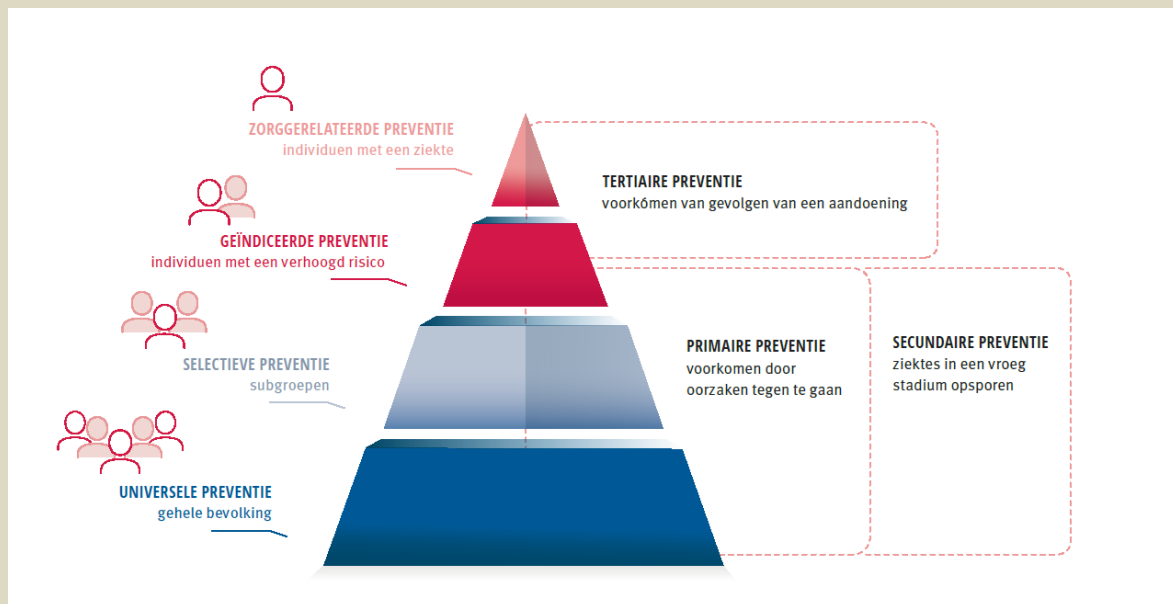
ZORGGERELATEERDE PREVENTIE
individuen met een ziekte

GEÏNDICEERDE PREVENTIE
individuen met een verhoogd risico

SELECTIEVE PREVENTIE
subgroepen

UNIVERSELE PREVENTIE
gehele bevolking

TERTIAIRE PREVENTIE
voorkómen van gevolgen van een aandoening

PRIMAIRE PREVENTIE
voorkomen door oorzaken tegen te gaan

SECUNDAIRE PREVENTIE
ziektes in een vroeg stadium opsporen